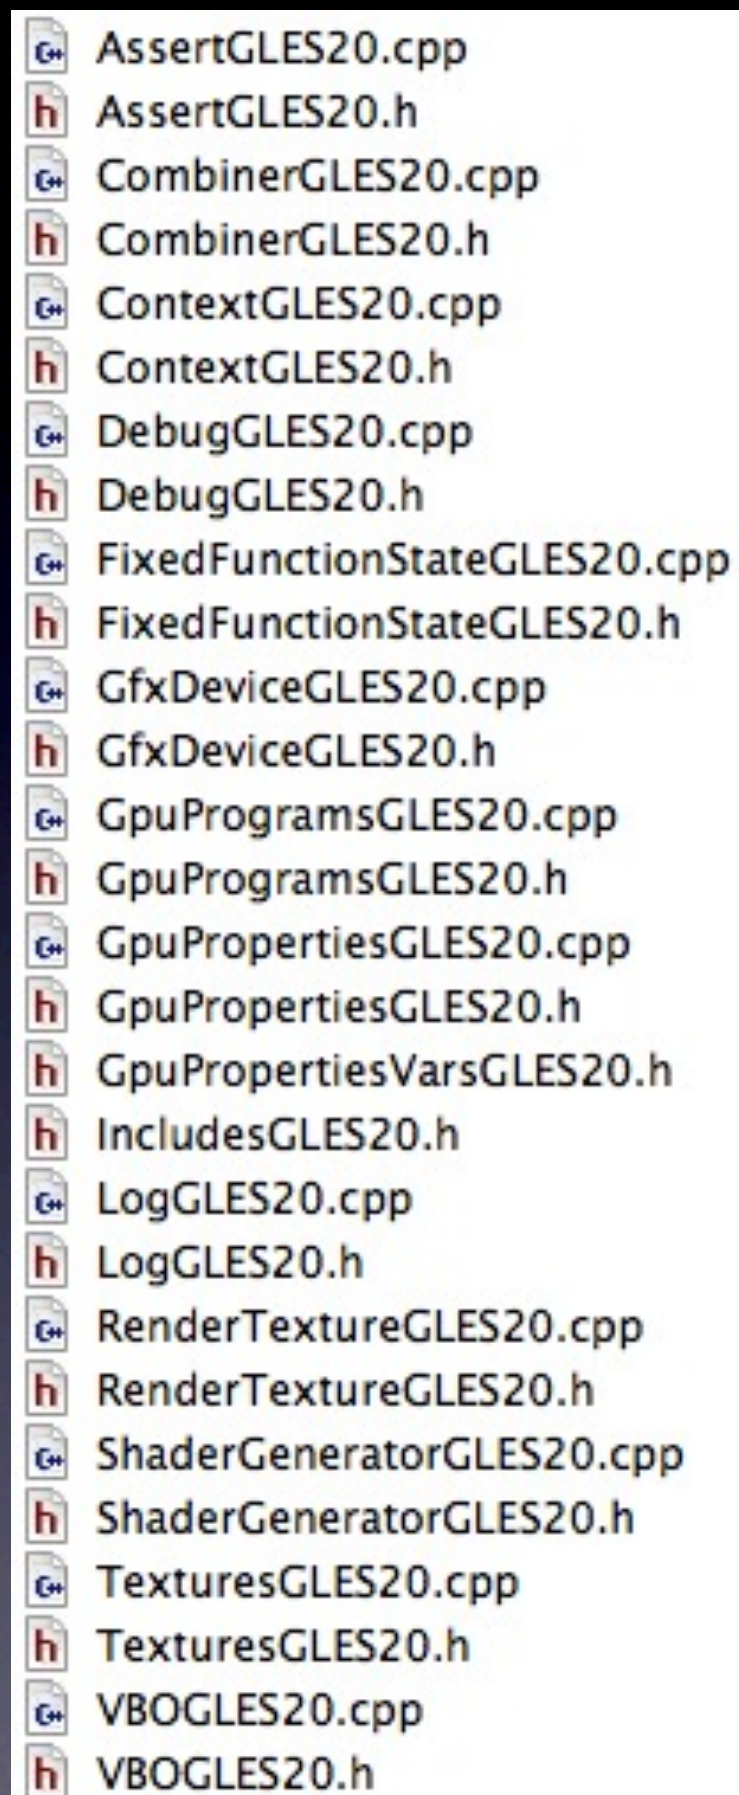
c++ AssertGLES20.cpp
h AssertGLES20.h
c++ CombinerGLES20.cpp
h CombinerGLES20.h
c++ ContextGLES20.cpp
h ContextGLES20.h
c++ DebugGLES20.cpp
h DebugGLES20.h
c++ FixedFunctionStateGLES20.cpp
h FixedFunctionStateGLES20.h
c++ GfxDeviceGLES20.cpp
h GfxDeviceGLES20.h
c++ GpuProgramsGLES20.cpp
h GpuProgramsGLES20.h
c++ GpuPropertiesGLES20.cpp
h GpuPropertiesGLES20.h
h GpuPropertiesVarsGLES20.h
h IncludesGLES20.h
c++ LogGLES20.cpp
h LogGLES20.h
c++ RenderTextureGLES20.cpp
h RenderTextureGLES20.h
c++ ShaderGeneratorGLES20.cpp
h ShaderGeneratorGLES20.h
c++ TexturesGLES20.cpp
h TexturesGLES20.h
c++ VBOGLES20.cpp
h VBOGLES20.h